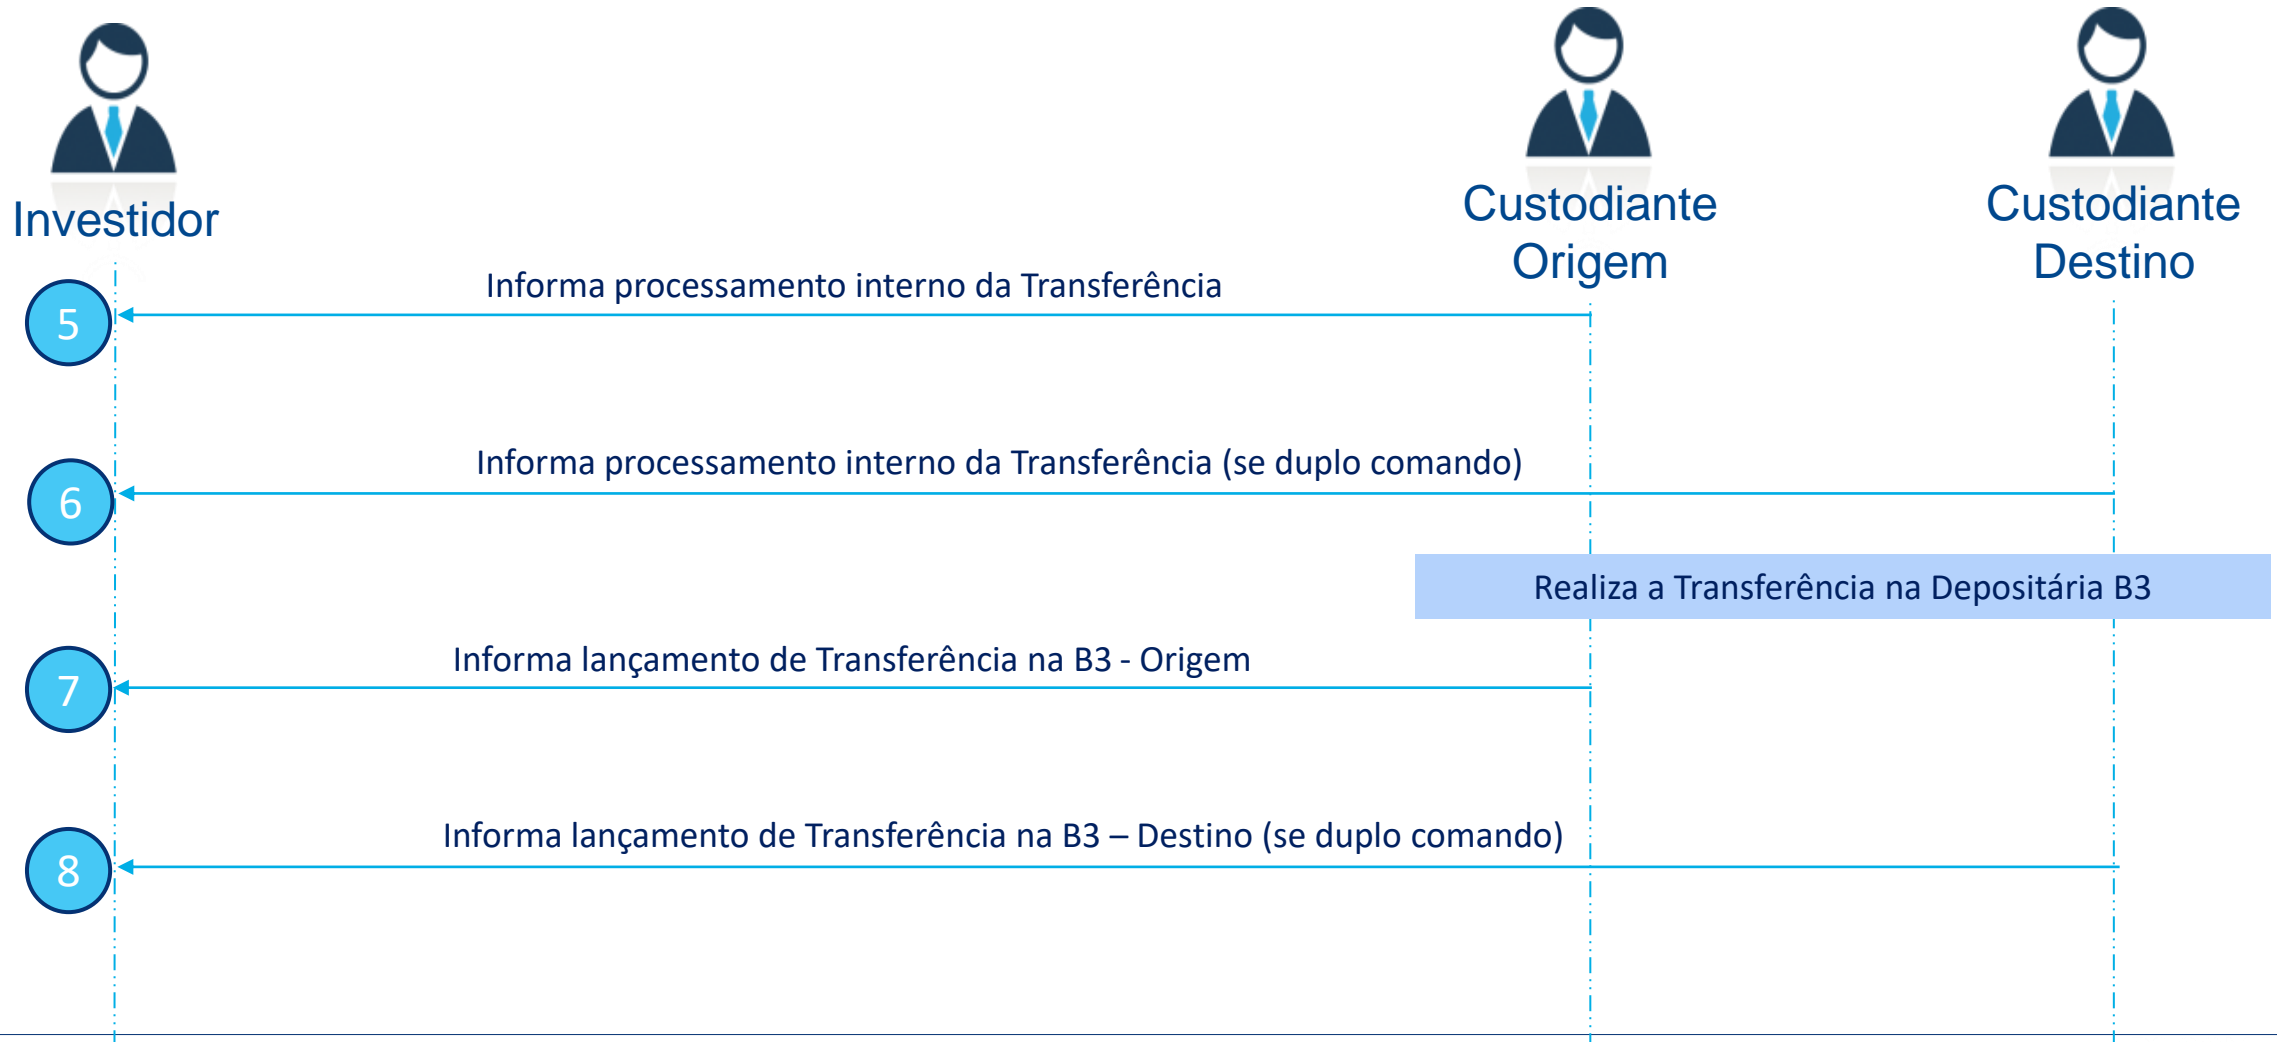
Investidor

Custodiante Origem

Custodiante Destino

5

Informa processamento interno da Transferência

6

Informa processamento interno da Transferência (se duplo comando)

Realiza a Transferência na Depositária B3

7

Informa lançamento de Transferência na B3 - Origem

8

Informa lançamento de Transferência na B3 – Destino (se duplo comando)